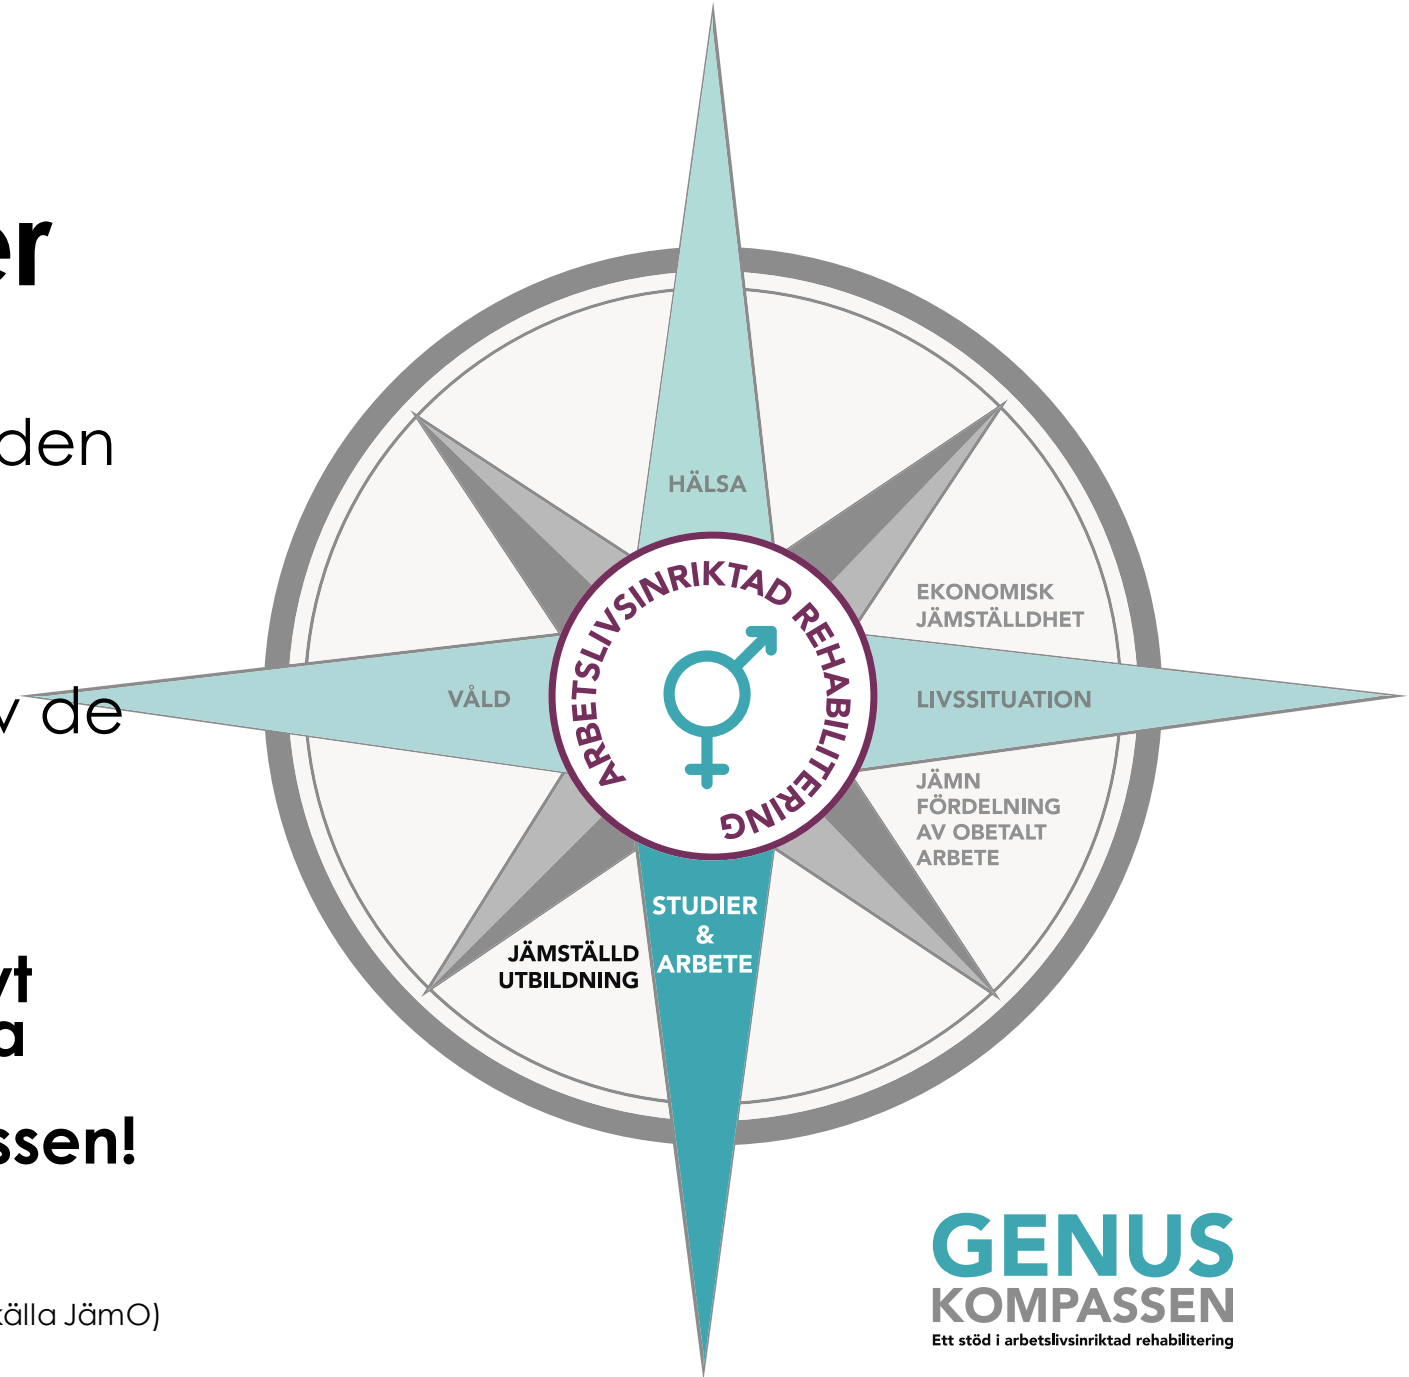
er

den

v de

yt
a

ssen!

källa JämO)

HÄLSA

EKONOMISK JÄMSTÄLLDHET

VÅLD

LIVSSITUATION

JÄMN FÖRDELNING AV OBETALT ARBETE

ARBETSLIVSINRIKTAD REHABILITERING

JÄMSTÄLLD UTBILDNING

STUDIER & ARBETE

GENUS
KOMPASSEN
Ett stöd i arbetslivsinriktad rehabilitering